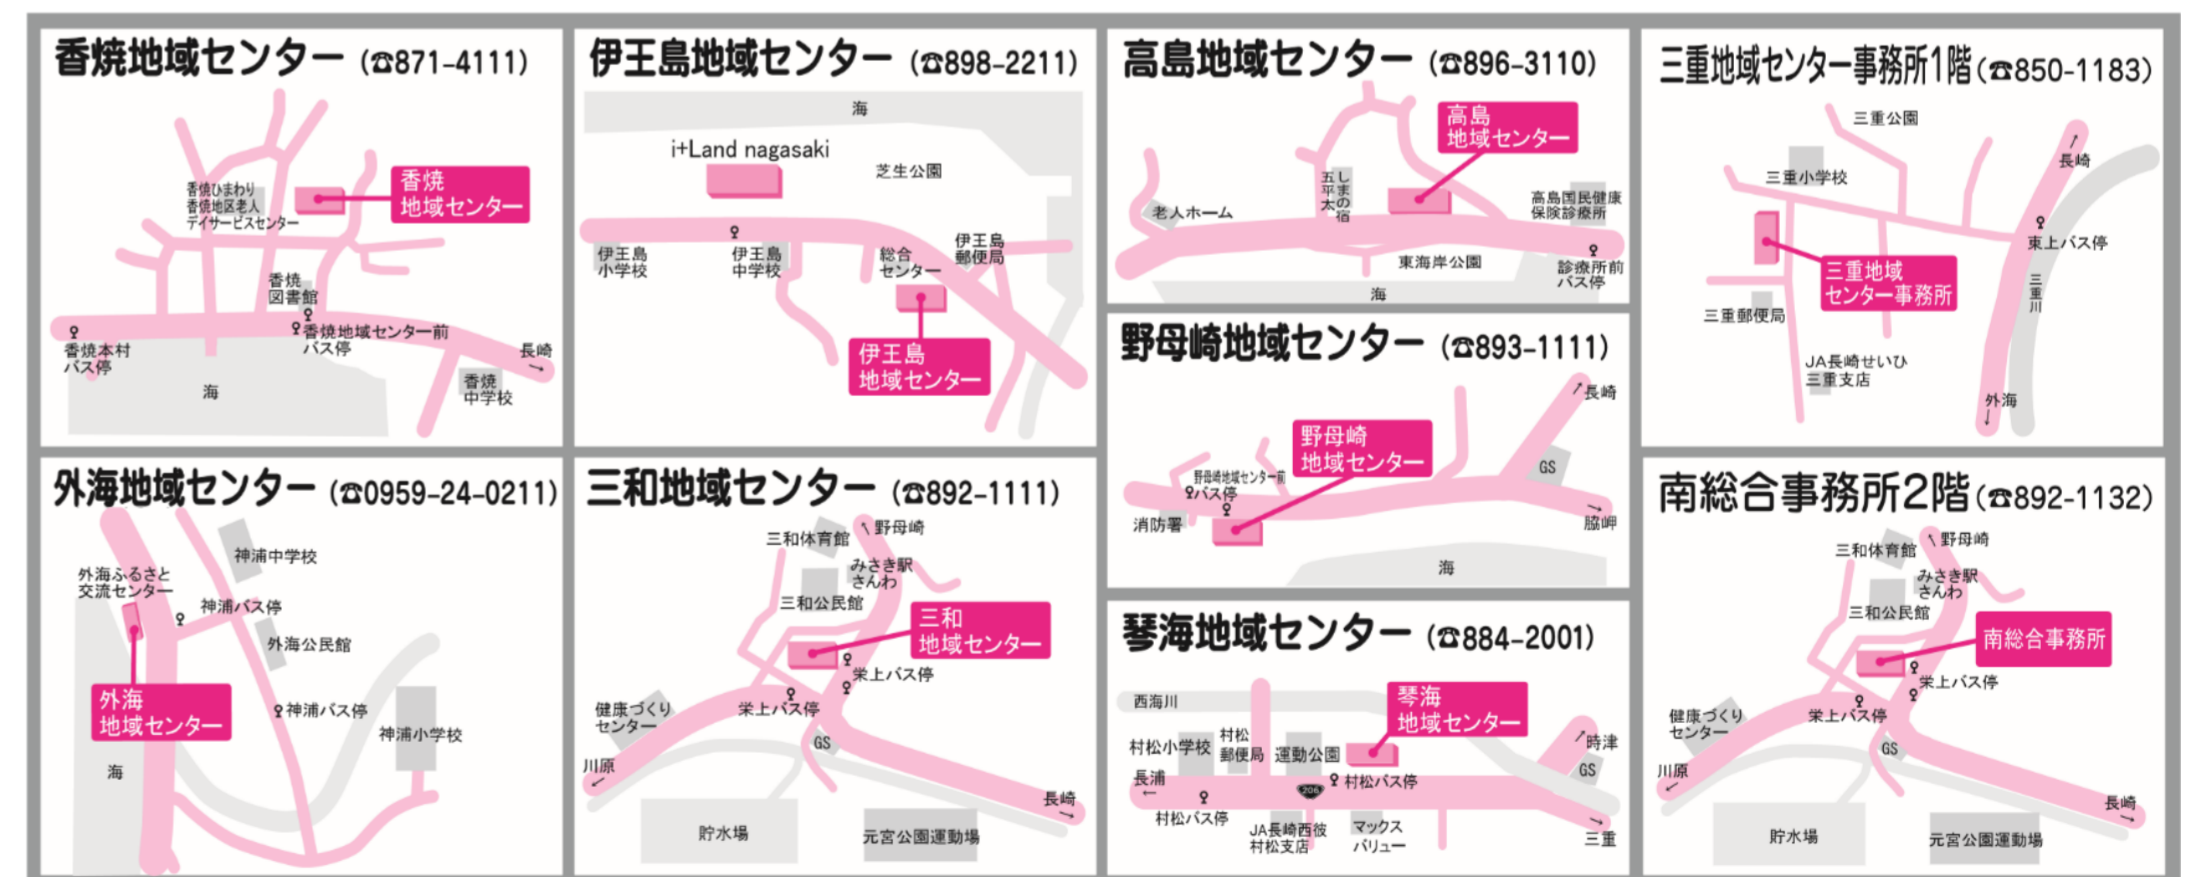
香焼地域センター（☎871-4111）

香焼ひまわり 香焼地区老人 デイサービスセンター
香焼 地域センター
香焼 図書館
香焼本村 バス停
香焼地域センター前 バス停
長崎
海
香焼 中学校

伊王島地域センター（☎898-2211）

海
i+Land nagasaki
芝生公園
伊王島 小学校
伊王島 中学校
総合 センター
伊王島 郵便局
伊王島 地域センター

高島地域センター（☎896-3110）

高島 地域センター
老人ホーム
五平太の宿
しまの
高島国民健康 保険診療所
東海岸公園
診療所前 バス停
海

三重地域センター事務所1階（☎850-1183）

三重公園
長崎
三重小学校
東上バス停
三重川
三重地域 センター事務所
三重郵便局
JA長崎せいひ 三重支店
外海

野母崎地域センター（☎893-1111）

長崎
野母崎 地域センター
野母崎地域センター前 バス停
GS
消防署
脇岬
海

外海地域センター（☎0959-24-0211）

神浦中学校
外海ふるさと 交流センター
神浦バス停
外海公民館
外海 地域センター
神浦バス停
神浦小学校
海

三和地域センター（☎892-1111）

三和体育館
野母崎
みさき駅 さんわ
三和公民館
三和 地域センター
栄上バス停
健康づくり センター
栄上バス停
GS
川原
長崎
貯水場
元宮公園運動場

琴海地域センター（☎884-2001）

西海川
琴海 地域センター
村松小学校
村松 郵便局
運動公園
時津
GS
長浦
村松バス停
206
村松バス停
JA長崎西彼 村松支店
マックス バリュー
三重

南総合事務所2階（☎892-1132）

三和体育館
野母崎
みさき駅 さんわ
三和公民館
南総合事務所
栄上バス停
健康づくり センター
栄上バス停
GS
川原
長崎
貯水場
元宮公園運動場